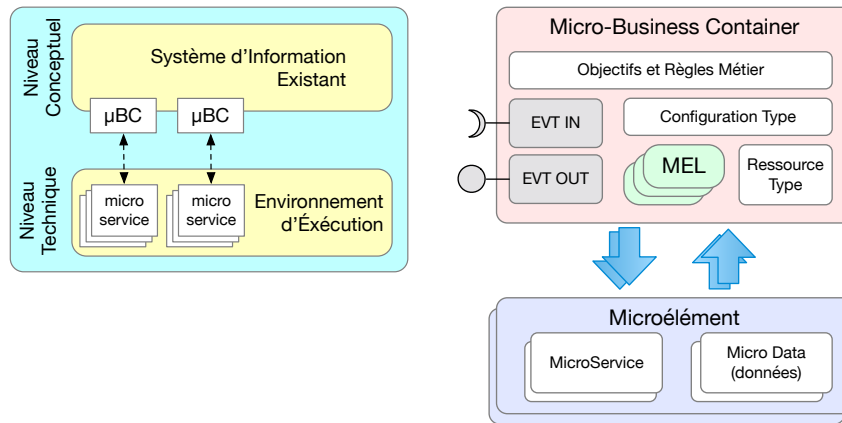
Niveau Conceptuel

Système d'Information Existant

µBC

µBC

Niveau Technique

micro service

micro service

Environnement d'Éxécution

Micro-Business Container

Objectifs et Règles Métier

EVT IN

Configuration Type

EVT OUT

MEL

Ressource Type

Microélément

MicroService

Micro Data (données)